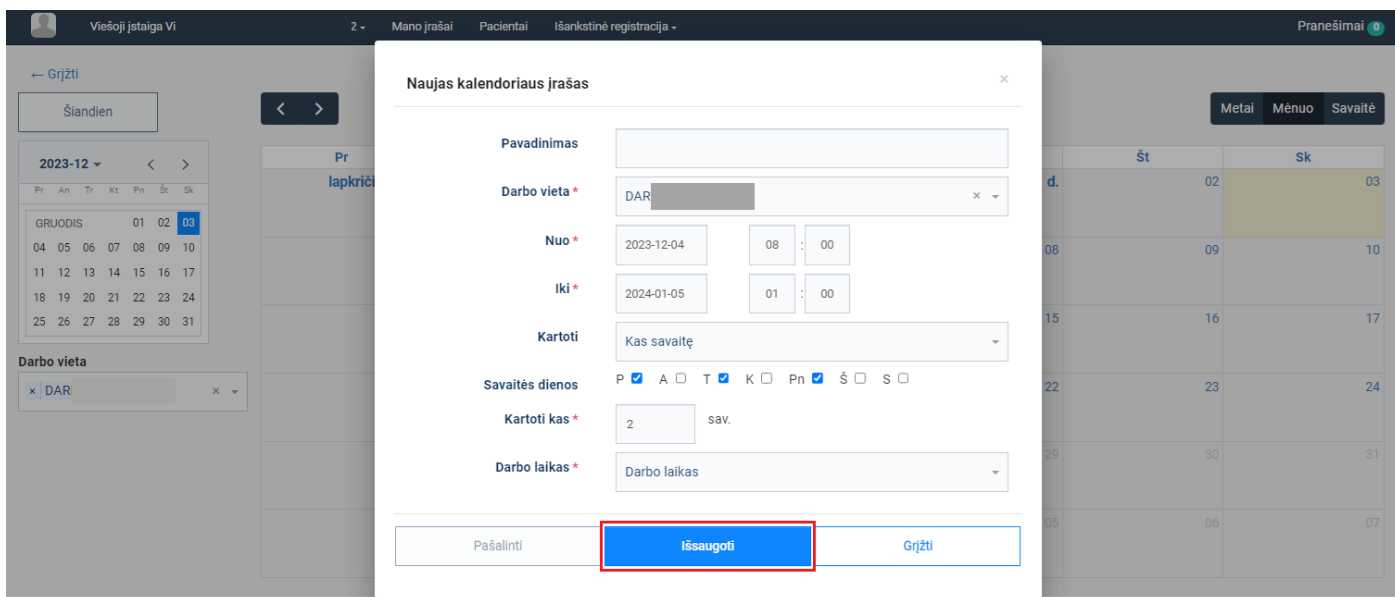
Viešoji įstaiga Vi
2 ▾ Mano įrašai Pacientai Išankstinė registracija ▾
Pranešimai 0

← Grįžti
Šiandien

2023-12 ▾
Pr An Tr Kt Pn Št Sk
GRUODIS 01 02 03
04 05 06 07 08 09 10
11 12 13 14 15 16 17
18 19 20 21 22 23 24
25 26 27 28 29 30 31

Darbo vieta
× DAR

Metai Mėnuo Savaitė

| Pr | | | | | Št | Sk |
|---|---|---|---|---|---|---|
| lapkriči | | | | d. | 02 | 03 |
| | | | | 08 | 09 | 10 |
| | | | | 15 | 16 | 17 |
| | | | | 22 | 23 | 24 |
| | | | | 29 | 30 | 31 |
| | | | | 05 | 06 | 07 |

Naujas kalendoriaus įrašas ×

Pavadinimas
Darbo vieta * DAR
Nuo * 2023-12-04 08 : 00
Iki * 2024-01-05 01 : 00
Kartoti Kas savaitę
Savaitės dienos P ☑ A ☐ T ☑ K ☐ Pn ☑ Š ☐ S ☐
Kartoti kas * 2 sav.
Darbo laikas * Darbo laikas

Pašalinti Išsaugoti Grįžti